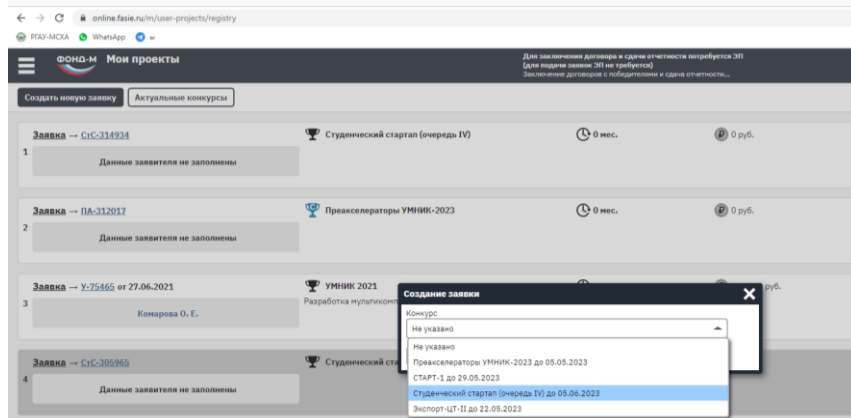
online.fasie.ru/m/user-projects/registry

РГАУ-МСХА WhatsApp vr

ФОНД-М Мои проекты

Для заключения договора и сдачи отчетности потребуется ЭП (для подачи заявки ЭП не требуется)
Заключение договоров с победителями и сдача отчетности...

Создать новую заявку Актуальные конкурсы

1 Заявка → СтС-314934
Данные заявителя не заполнены
Студенческий стартап (очередь IV)
0 мес.
0 руб.

2 Заявка → ПА-312017
Данные заявителя не заполнены
Преакселераторы УМНИК-2023
0 мес.
0 руб.

3 Заявка → У-75465 от 27.06.2021
Комарова О. Е.
УМНИК 2021
Разработка мультиком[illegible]
руб.

4 Заявка → СтС-305965
Данные заявителя не заполнены
Студенческий ста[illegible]

Создание заявки
Конкурс
Не указано
Не указано
Преакселераторы УМНИК-2023 до 05.05.2023
СТАРТ-1 до 29.05.2023
Студенческий стартап (очередь IV) до 05.06.2023
Экспорт-ЦТ-II до 22.05.2023